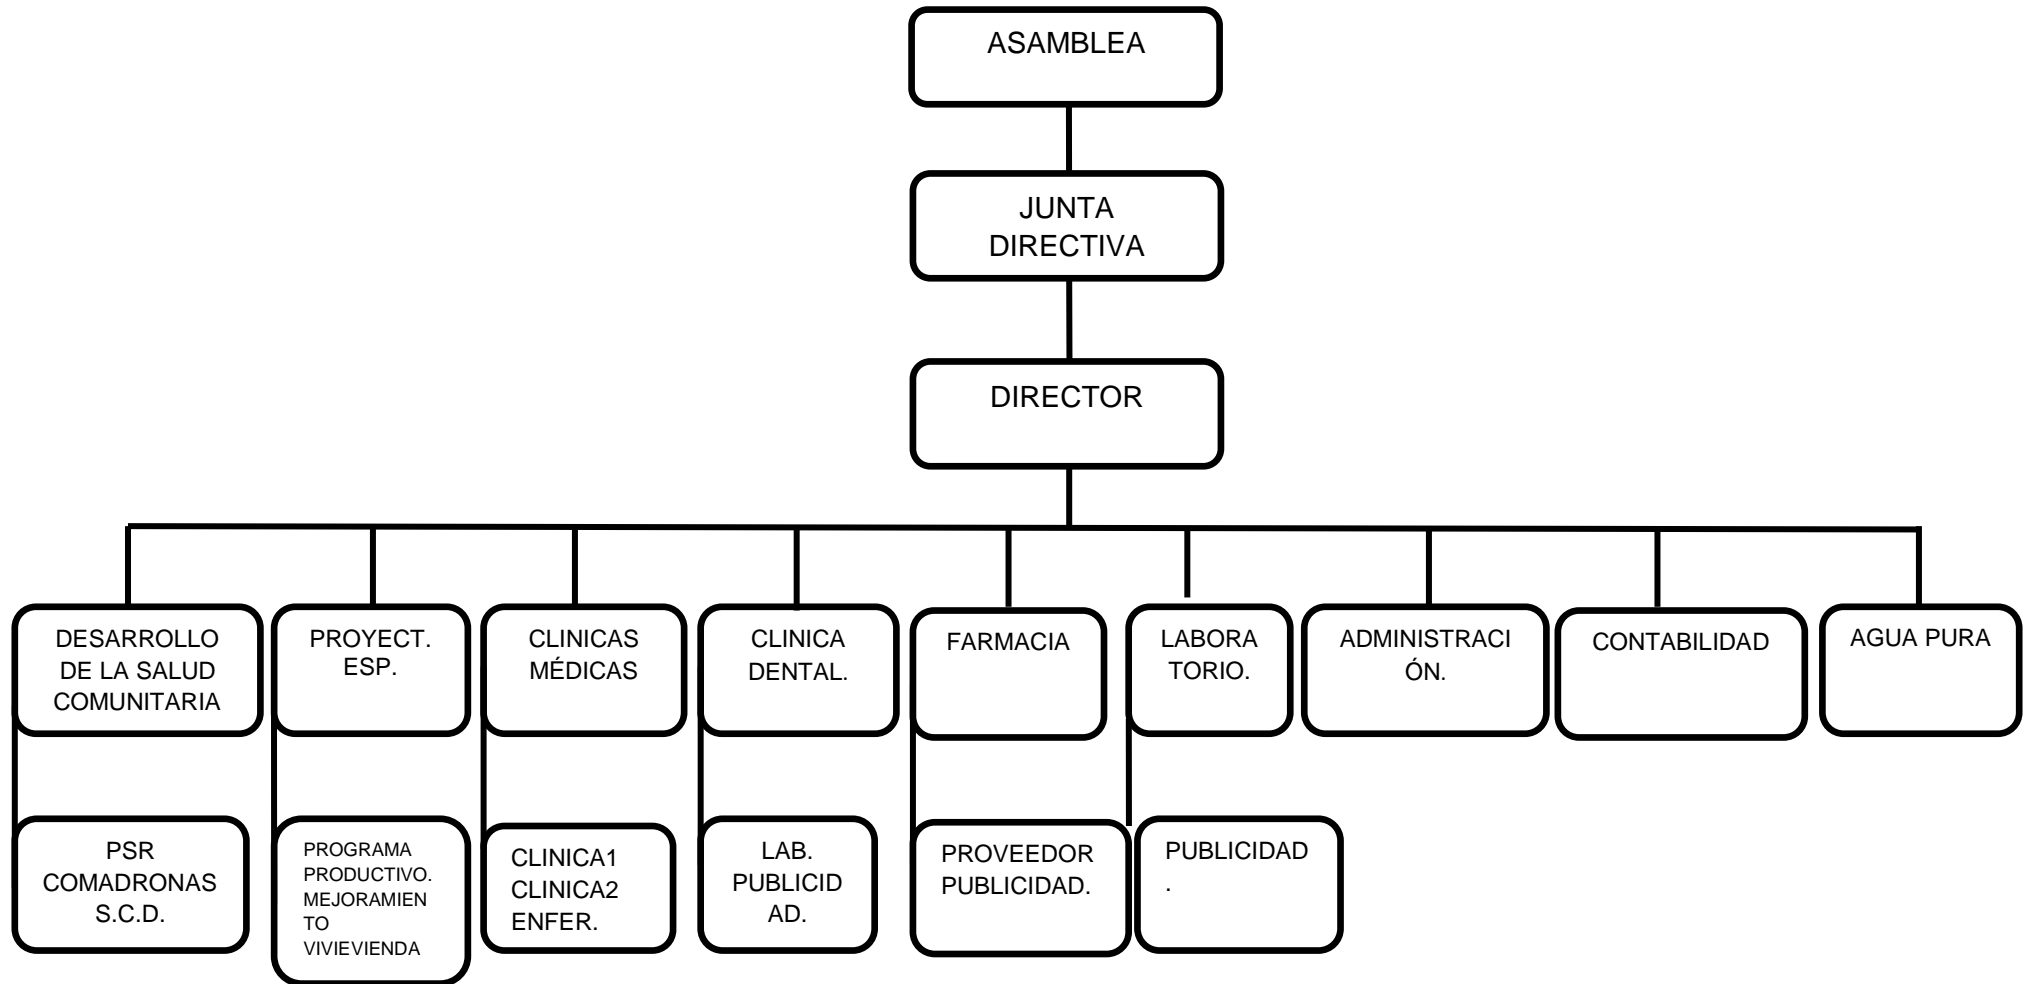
ASAMBLEA

JUNTA DIRECTIVA

DIRECTOR

DESARROLLO DE LA SALUD COMUNITARIA

PROYECT. ESP.

CLINICAS MÉDICAS

CLINICA DENTAL.

FARMACIA

LABORA TORIO.

ADMINISTRACIÓN.

CONTABILIDAD

AGUA PURA

PSR COMADRONAS S.C.D.

PROGRAMA PRODUCTIVO. MEJORAMIENTO VIVIEVIENDA

CLINICA1 CLINICA2 ENFER.

LAB. PUBLICIDAD.

PROVEEDOR PUBLICIDAD.

PUBLICIDAD .